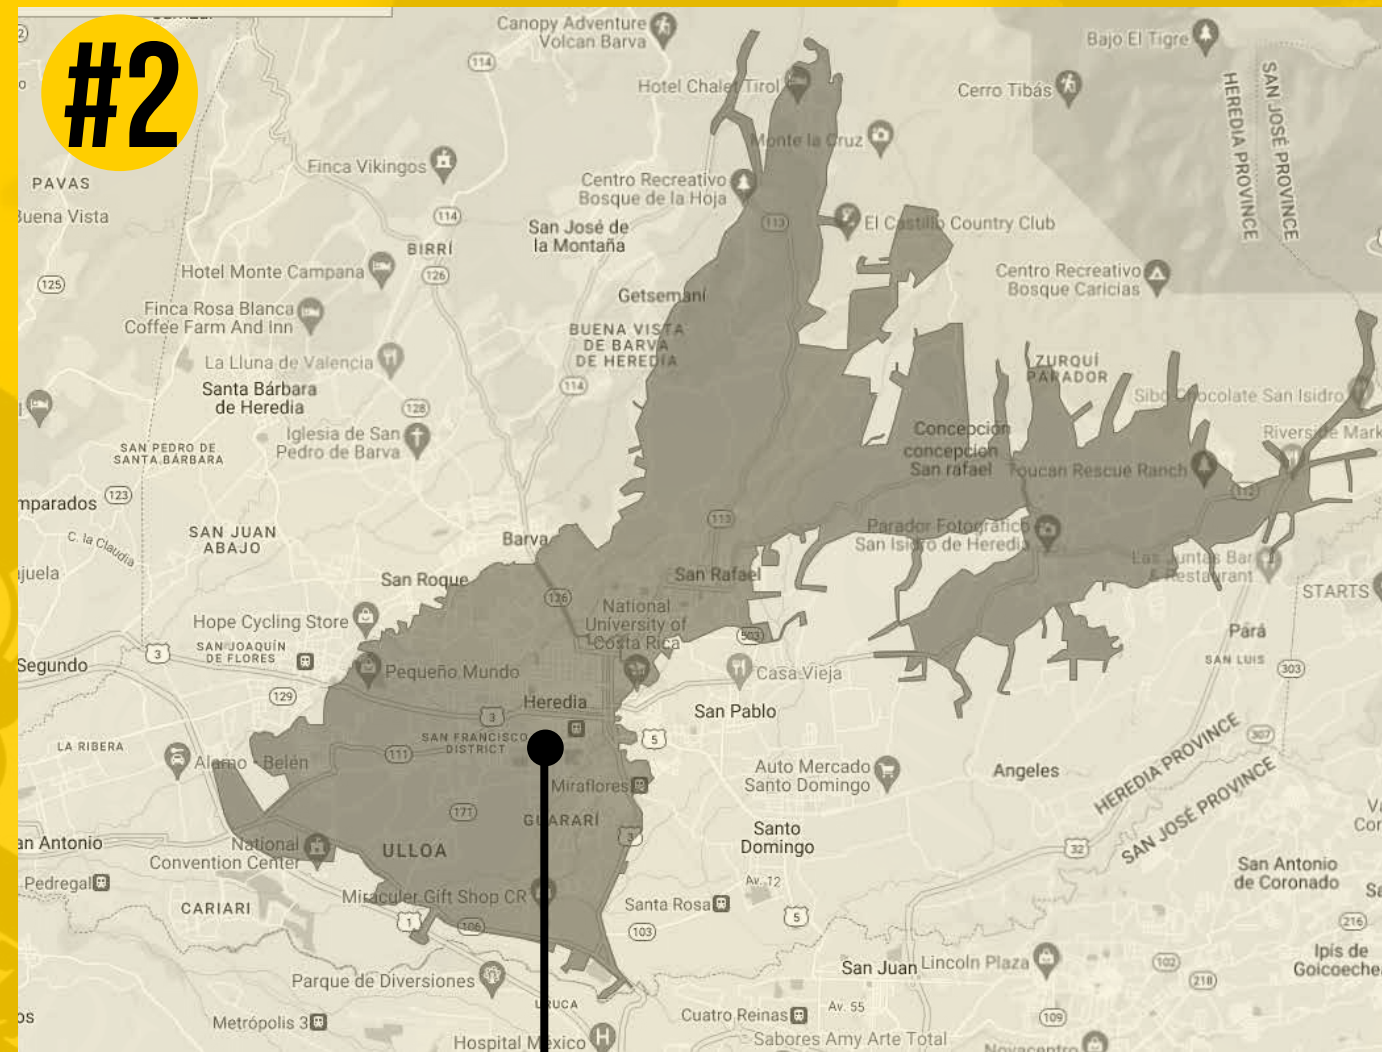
#2

Canopy Adventure Volcan Barva
114
Hotel Chalet Tirol
Bajo El Tigre
Cerro Tibás
HEREDIA PROVINCE
SAN JOSÉ PROVINCE
Monte la Cruz
Finca Vikingos
Centro Recreativo Bosque de la Hoja
PAVAS
Buena Vista
114
San José de la Montaña
113
El Castillo Country Club
BIRRÍ
Hotel Monte Campana
126
125
Centro Recreativo Bosque Caricias
Getsemaní
Finca Rosa Blanca Coffee Farm And Inn
BUENA VISTA DE BARVA DE HEREDIA
La Lluna de Valencia
ZURQUÍ PARADOR
Santa Bárbara de Heredia
114
Sibö Chocolate San Isidro
128
Concepción concepción San rafael
Riverside Mark
SAN PEDRO DE SANTA BÁRBARA
Iglesia de San Pedro de Barva
Toucan Rescue Ranch
112
Desamparados
123
SAN JUAN ABAJO
113
Parador Fotográfico San Isidro de Heredia
C. la Claudia
Barva
Las Puntas Bar & Restaurant
Aguajuela
San Roque
San Rafael
126
STARTS
National University of Costa Rica
Hope Cycling Store
Pará
SAN JOAQUÍN DE FLORES
3
503
SAN LUIS
Segundo
Pequeño Mundo
Casa Vieja
303
129
Heredia
3
San Pablo
SAN FRANCISCO DISTRICT
LA RIBERA
111
5
307
Alamo - Belén
Auto Mercado Santo Domingo
Angeles
HEREDIA PROVINCE
Miraflores
171
GUARARÍ
SAN JOSÉ PROVINCE
San Antonio
National Convention Center
ULLOA
3
Santo Domingo
32
Pedregal
Miraculer Gift Shop CR
San Antonio de Coronado
Av. 12
CARIARI
1
106
Santa Rosa
5
216
103
Parque de Diversiones
Ipís de Goicoechea
San Juan
Lincoln Plaza
102
218
LURUCA
Metrópolis 3
Av. 55
Cuatro Reinas
109
Hospital México
Sabores Amy Arte Total
Novacentro